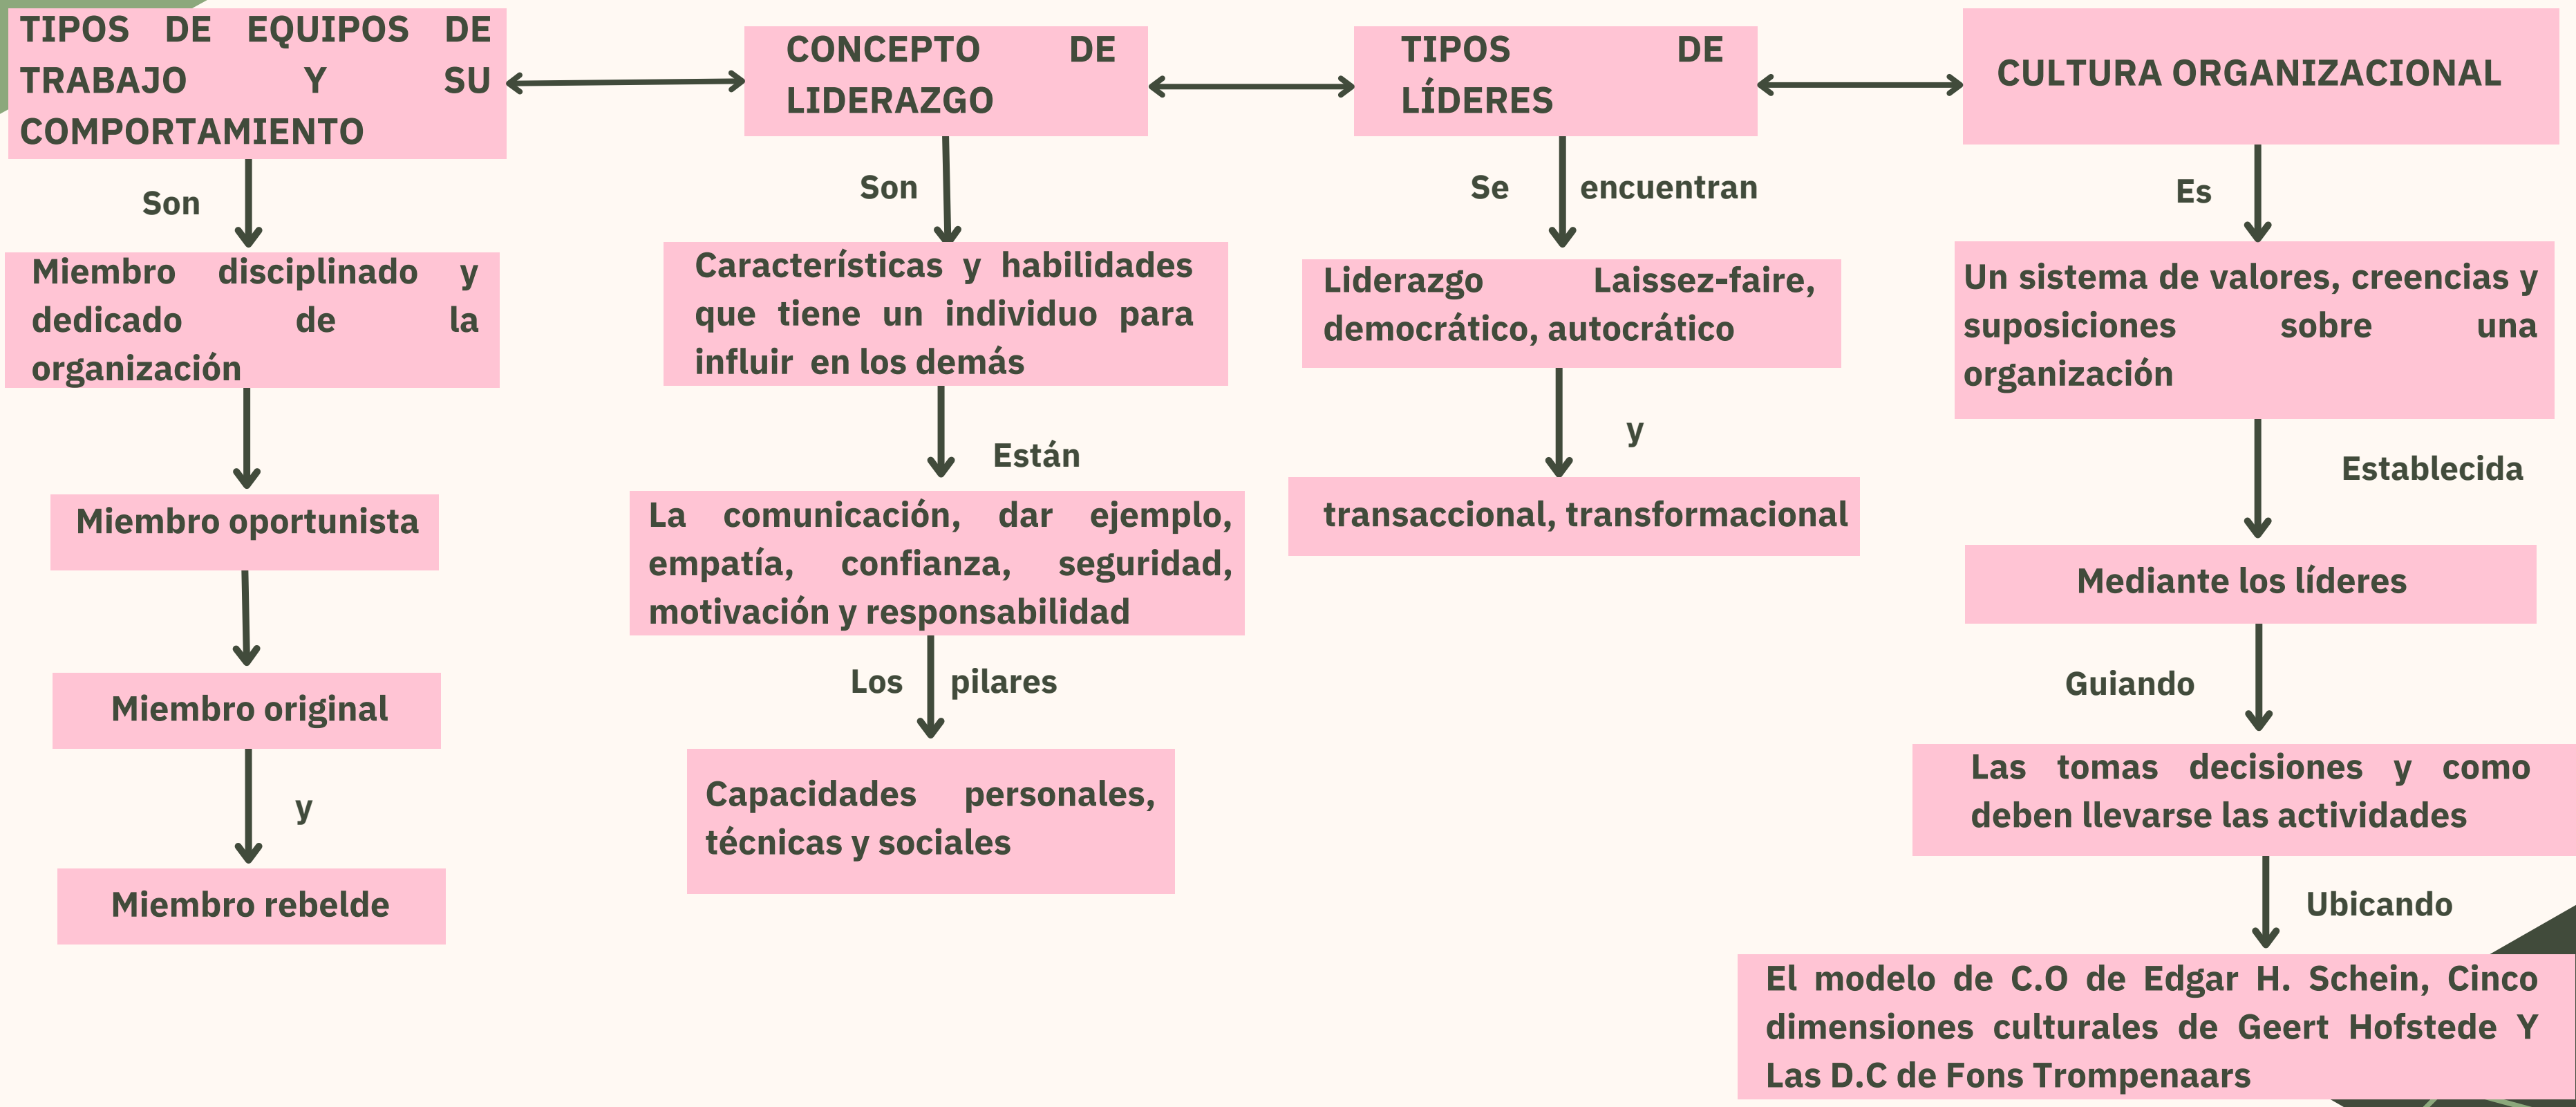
TIPOS DE EQUIPOS DE TRABAJO Y SU COMPORTAMIENTO

CONCEPTO DE LIDERAZGO

TIPOS DE LÍDERES

CULTURA ORGANIZACIONAL

Son

Miembro disciplinado y dedicado de la organización

Miembro oportunista

Miembro original

y

Miembro rebelde

Son

Características y habilidades que tiene un individuo para influir en los demás

Están

La comunicación, dar ejemplo, empatía, confianza, seguridad, motivación y responsabilidad

Los pilares

Capacidades personales, técnicas y sociales

Se encuentran

Liderazgo Laissez-faire, democrático, autocrático

y

transaccional, transformacional

Es

Un sistema de valores, creencias y suposiciones sobre una organización

Establecida

Mediante los líderes

Guiando

Las tomas decisiones y como deben llevarse las actividades

Ubicando

El modelo de C.O de Edgar H. Schein, Cinco dimensiones culturales de Geert Hofstede Y Las D.C de Fons Trompenaars